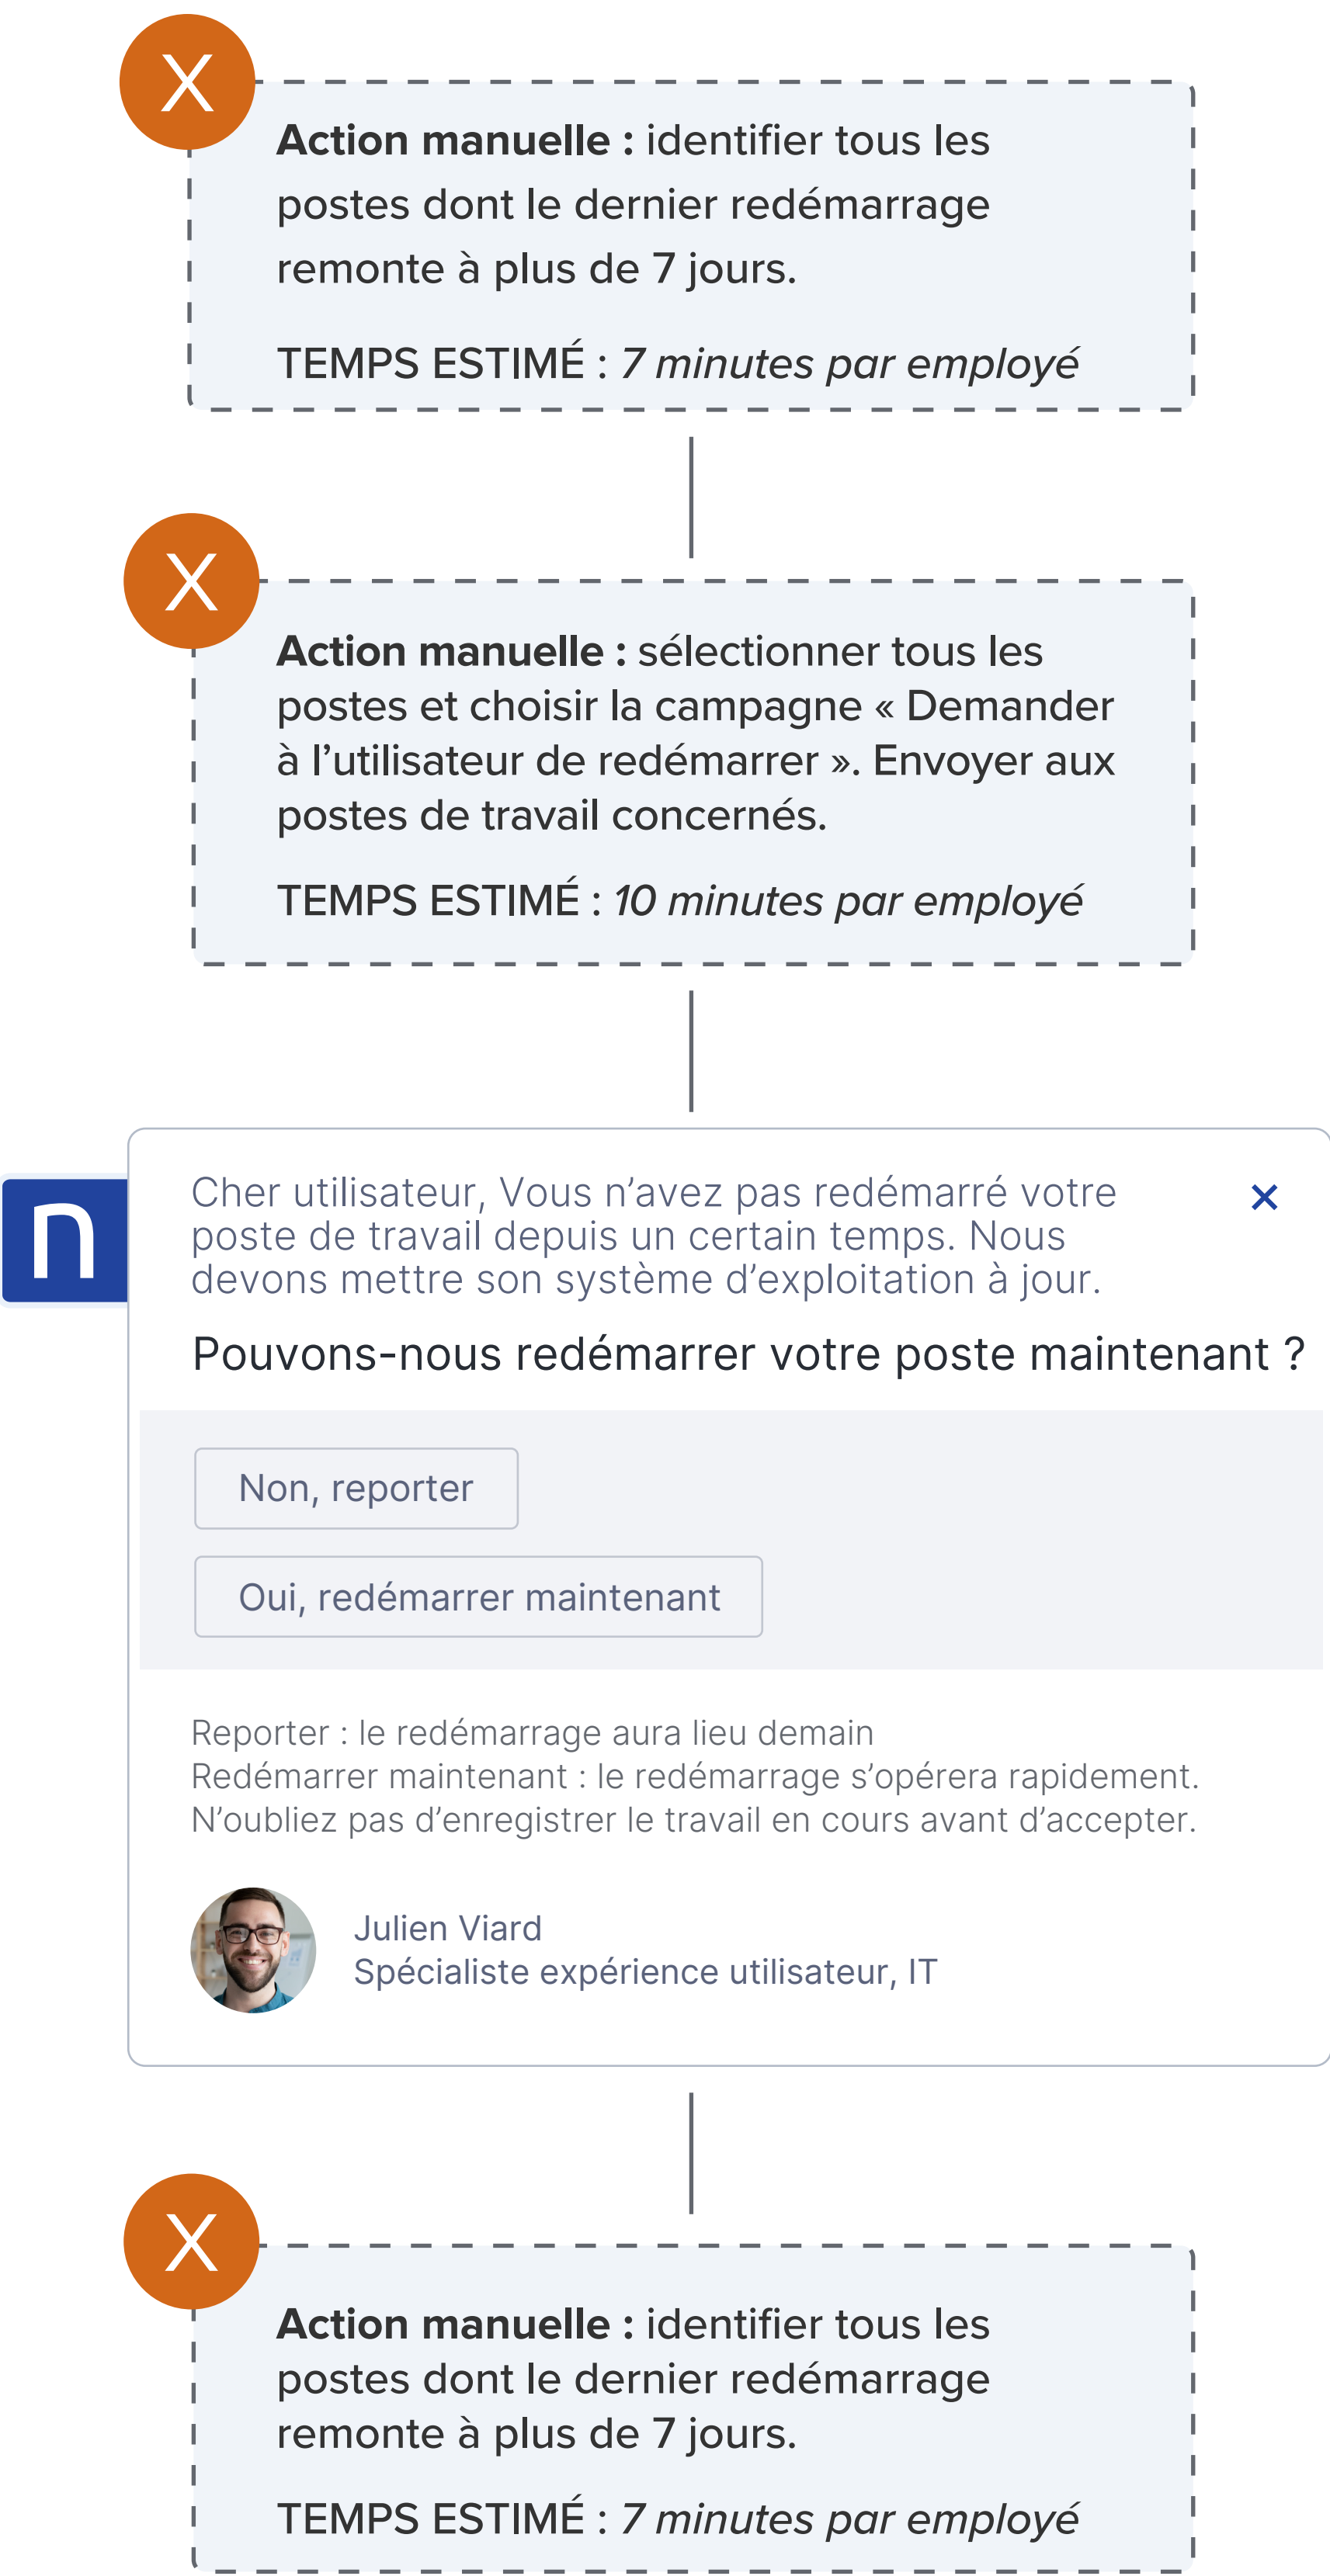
X

**Action manuelle :** identifier tous les postes dont le dernier redémarrage remonte à plus de 7 jours.

TEMPS ESTIMÉ : *7 minutes par employé*

X

**Action manuelle :** sélectionner tous les postes et choisir la campagne « Demander à l'utilisateur de redémarrer ». Envoyer aux postes de travail concernés.

TEMPS ESTIMÉ : *10 minutes par employé*

n

Cher utilisateur, Vous n'avez pas redémarré votre poste de travail depuis un certain temps. Nous devons mettre son système d'exploitation à jour.

×

Pouvons-nous redémarrer votre poste maintenant ?

Non, reporter

Oui, redémarrer maintenant

Reporter : le redémarrage aura lieu demain
Redémarrer maintenant : le redémarrage s'opérera rapidement. N'oubliez pas d'enregistrer le travail en cours avant d'accepter.

Julien Viard
Spécialiste expérience utilisateur, IT

X

**Action manuelle :** identifier tous les postes dont le dernier redémarrage remonte à plus de 7 jours.

TEMPS ESTIMÉ : *7 minutes par employé*